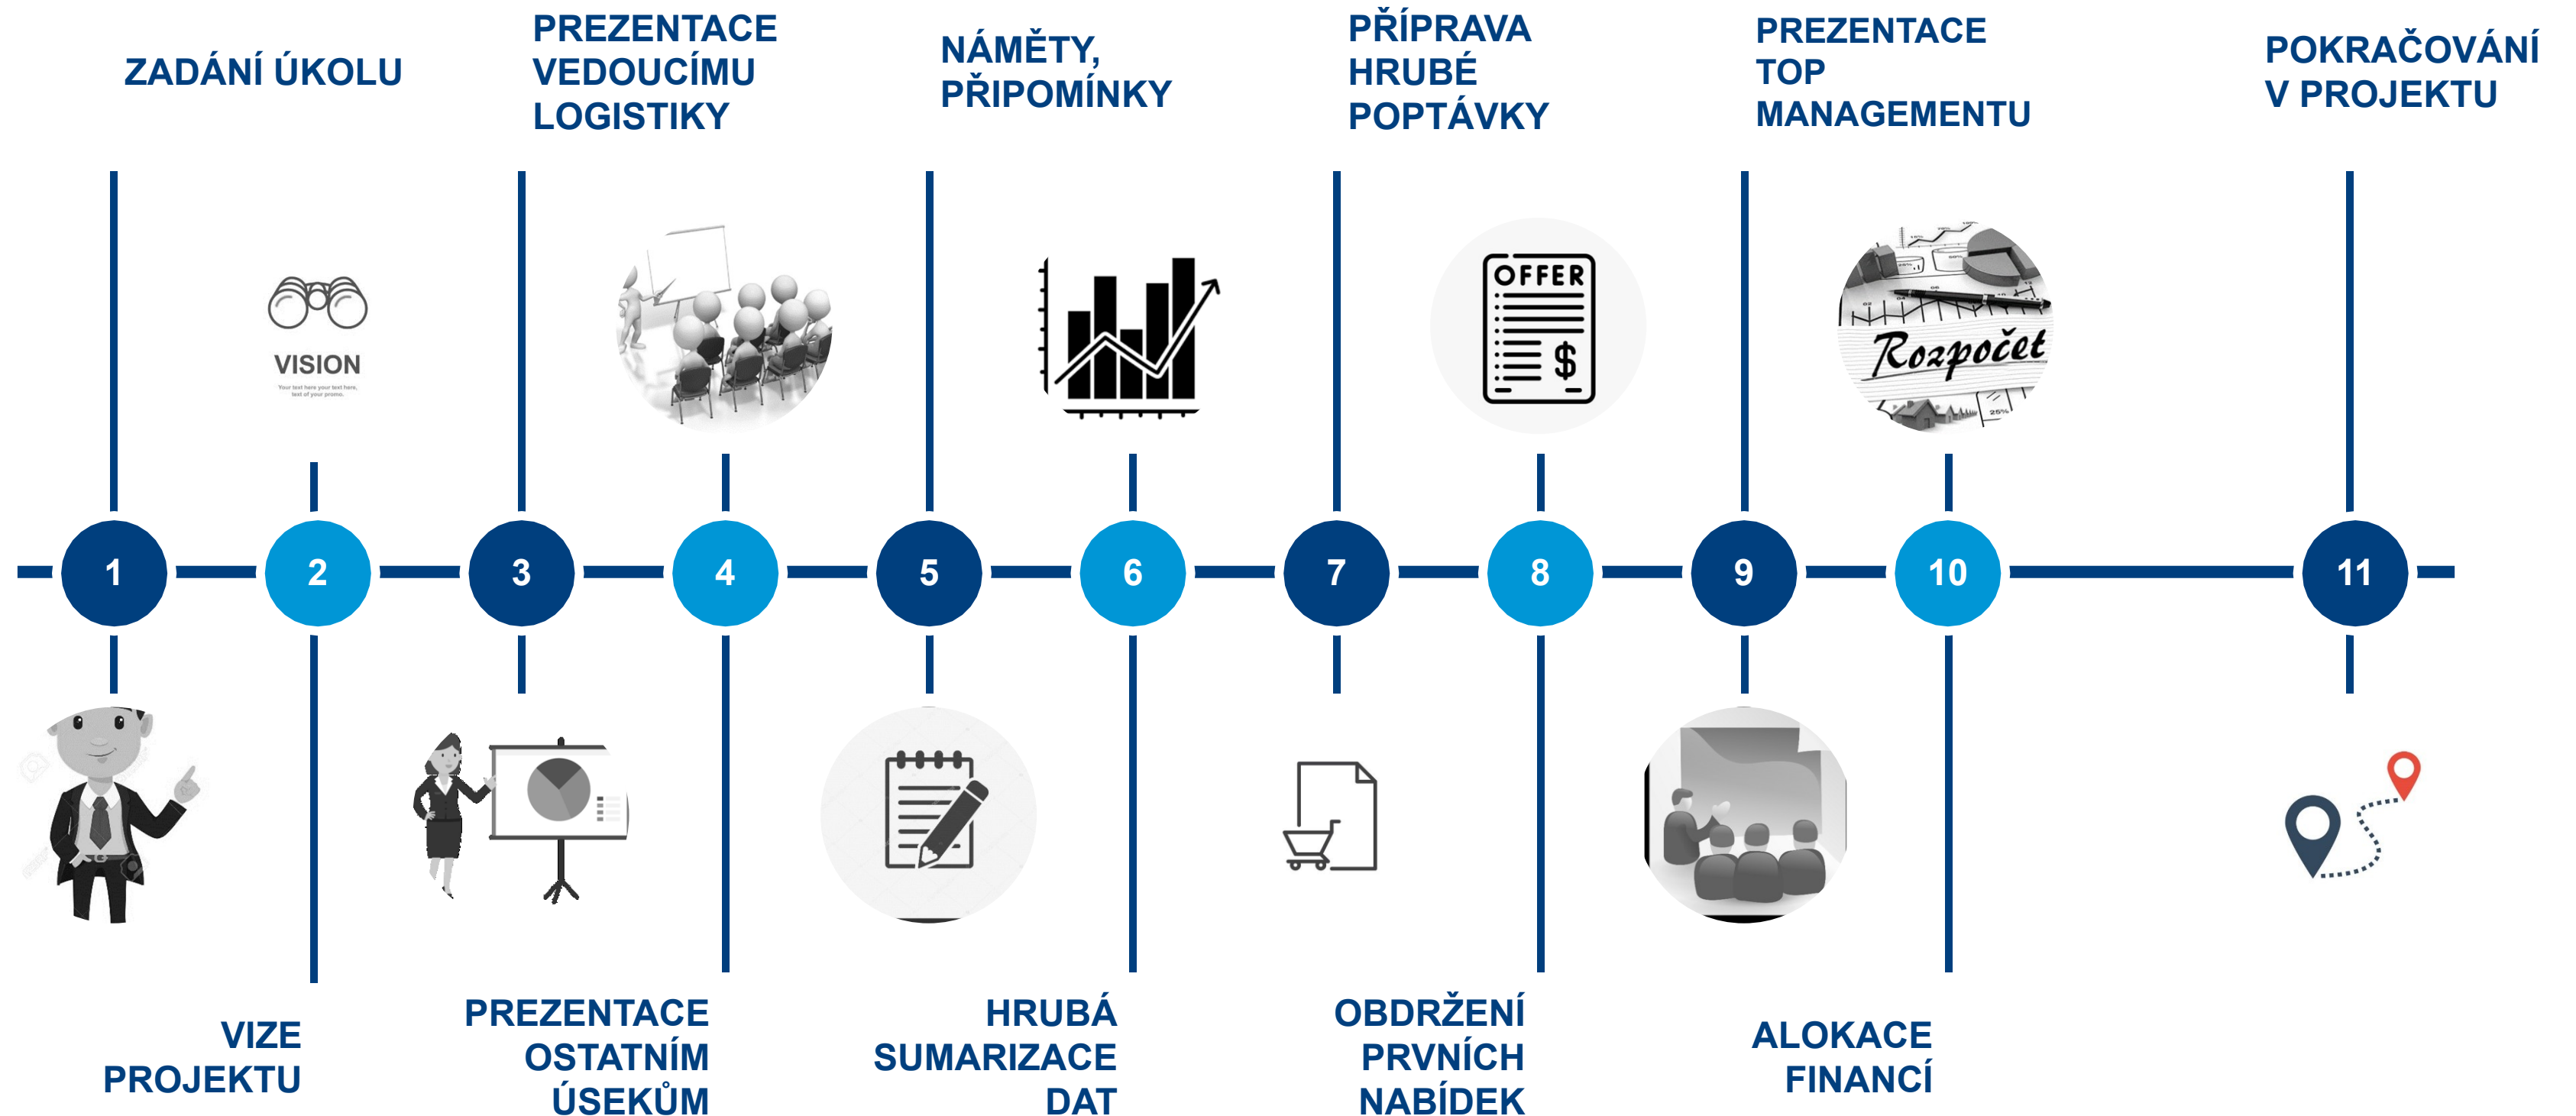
ZADÁNÍ ÚKOLU

PREZENTACE VEDOUCÍMU LOGISTIKY

NÁMĚTY, PŘIPOMÍNKY

PŘÍPRAVA HRUBÉ POPTÁVKY

PREZENTACE TOP MANAGEMENTU

POKRAČOVÁNÍ V PROJEKTU

VISION

Your text here your text here, text of your promo.

OFFER

$

Rozpočet

1 2 3 4 5 6 7 8 9 10 11

VIZE PROJEKTU

PREZENTACE OSTATNÍM ÚSEKŮM

HRUBÁ SUMARIZACE DAT

OBDRŽENÍ PRVNÍCH NABÍDEK

ALOKACE FINANCÍ